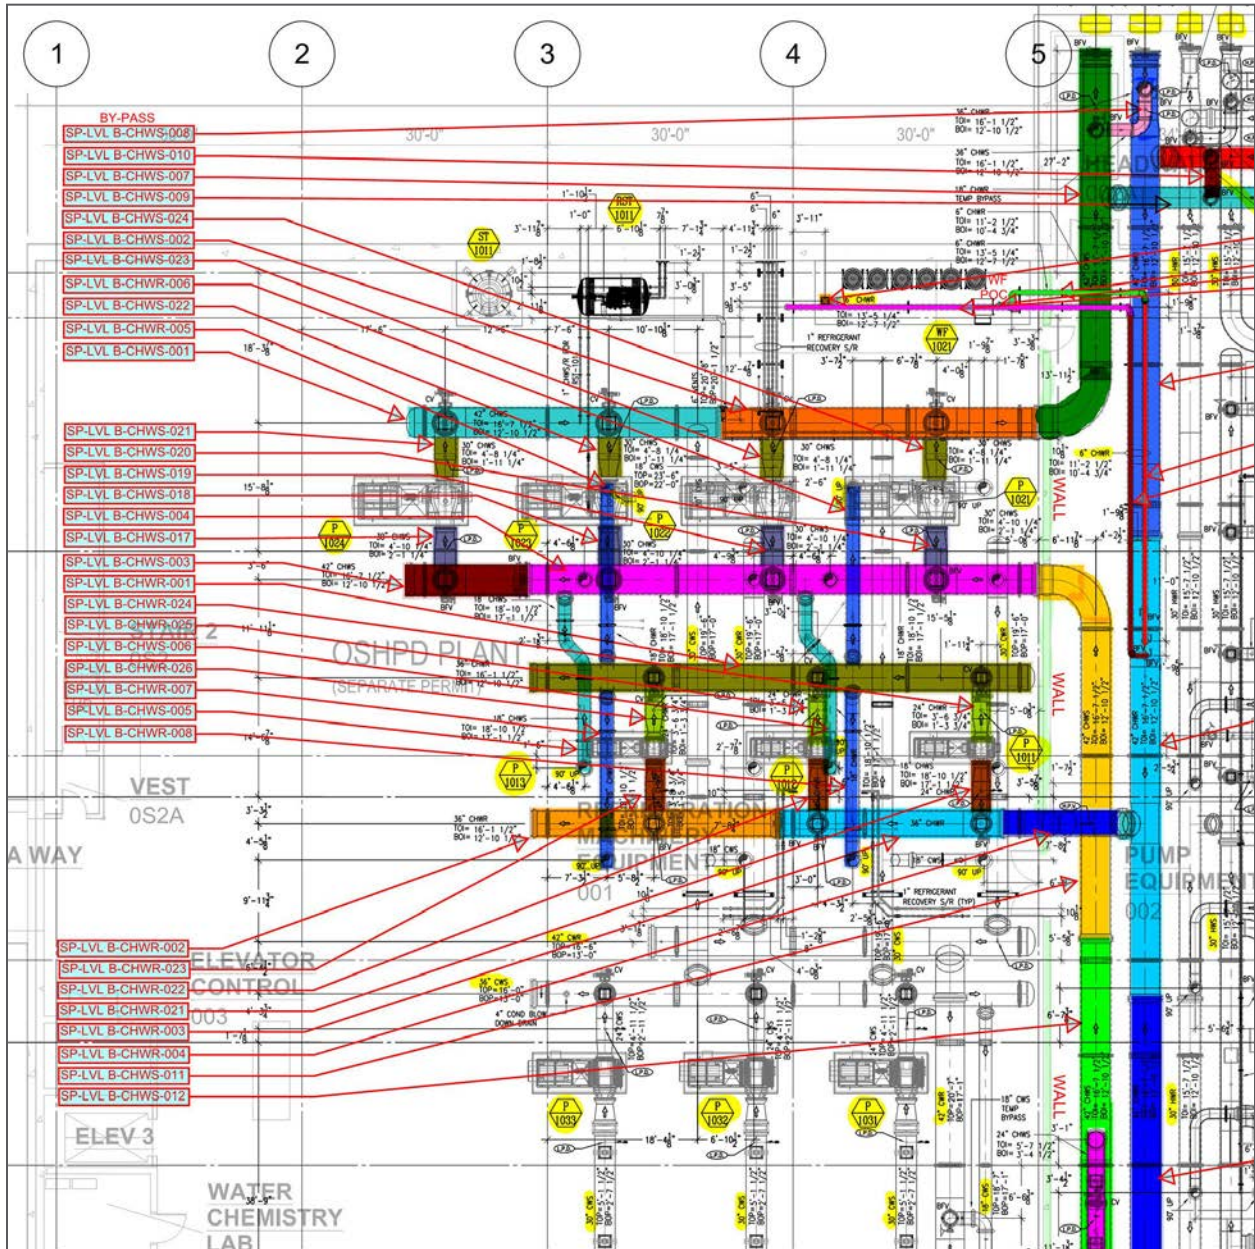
1
2
3
4
5

BY-PASS
SP-LVL B-CHWS-008
SP-LVL B-CHWS-010
SP-LVL B-CHWS-007
SP-LVL B-CHWS-009
SP-LVL B-CHWS-024
SP-LVL B-CHWS-002
SP-LVL B-CHWS-023
SP-LVL B-CHWR-006
SP-LVL B-CHWS-022
SP-LVL B-CHWR-005
SP-LVL B-CHWS-001

SP-LVL B-CHWS-021
SP-LVL B-CHWS-020
SP-LVL B-CHWS-019
SP-LVL B-CHWS-018
SP-LVL B-CHWS-004
SP-LVL B-CHWS-017
SP-LVL B-CHWS-003
SP-LVL B-CHWR-001
SP-LVL B-CHWR-024
SP-LVL B-CHWR-025
SP-LVL B-CHWS-006
SP-LVL B-CHWR-026
SP-LVL B-CHWR-007
SP-LVL B-CHWS-005
SP-LVL B-CHWR-008

30'-0"
30'-0"
30'-0"

36" CHWR
TOI= 16'-1 1/2"
BOI= 12'-10 1/2"
36" CHWS
TOI= 16'-1 1/2"
BOI= 12'-10 1/2"
18" CHWR
TEMP BYPASS
6" CHWR
TOI= 11'-2 1/2"
BOI= 10'-4 3/4"
6" CHWR
TOI= 13'-5 1/4"
BOI= 12'-7 1/2"

RST 1011
ST 1011
WF POC
WF 1021
CHWR
TOI= 13'-5 1/4"
BOI= 12'-7 1/2"
1" REFRIGERANT RECOVERY S/R

42" CHWS
TOI= 16'-7 1/2"
BOI= 12'-10 1/2"
30" CHWS
TOI= 4'-8 1/4"
BOI= 1'-11 1/4"
18" CWS
TOP= 23'-6"
BOP= 22'-0"
30" CHWS
TOI= 4'-8 1/4"
BOI= 1'-11 1/4"
30" CHWS
TOI= 4'-8 1/4"
BOI= 1'-11 1/4"

P 1021
P 1022
P 1023
P 1024
30" CHWS
TOI= 4'-10 1/4"
BOI= 2'-1 1/4"
42" CHWS
TOI= 16'-7 1/2"
BOI= 12'-10 1/2"
6" CHWR
TOI= 11'-2 1/2"
BOI= 10'-4 3/4"

WALL
STAIR 2
OSHPD PLANT
(SEPARATE PERMIT)
36" CHWR
TOI= 16'-1 1/2"
BOI= 12'-10 1/2"
18" CWS
TOI= 18'-10 1/2"
BOI= 17'-1 1/2"
24" CHWR
TOI= 3'-6 3/4"
BOI= 1'-3 3/4"
P 1011
P 1012
P 1013
18" CWS
TOI= 18'-10 1/2"
BOI= 17'-1 1/2"
24" CHWR

VEST
0S2A
A WAY
36" CHWR
TOI= 16'-1 1/2"
BOI= 12'-10 1/2"
REFRIGERATION MACHINERY EQUIPMENT
001
36" CHWR
18" CWS
90° UP
1" REFRIGERANT RECOVERY S/R (TYP)
PUMP EQUIPMENT
002

SP-LVL B-CHWR-002
SP-LVL B-CHWR-023
SP-LVL B-CHWR-022
SP-LVL B-CHWR-021
SP-LVL B-CHWR-003
SP-LVL B-CHWR-004
SP-LVL B-CHWS-011
SP-LVL B-CHWS-012

ELEVATOR CONTROL
003
42" CWR
TOI= 16'-6"
BOP=13'-0"
36" CWS
TOP= 16'-0"
BOP=13'-0"
4" COND BLOW DOWN DRAIN
P 1033
P 1032
P 1031
18" CWS
TEMP BYPASS
24" CHWS
TOI= 5'-7 1/2"
BOI= 3'-4 1/2"

ELEV 3
WATER CHEMISTRY LAB